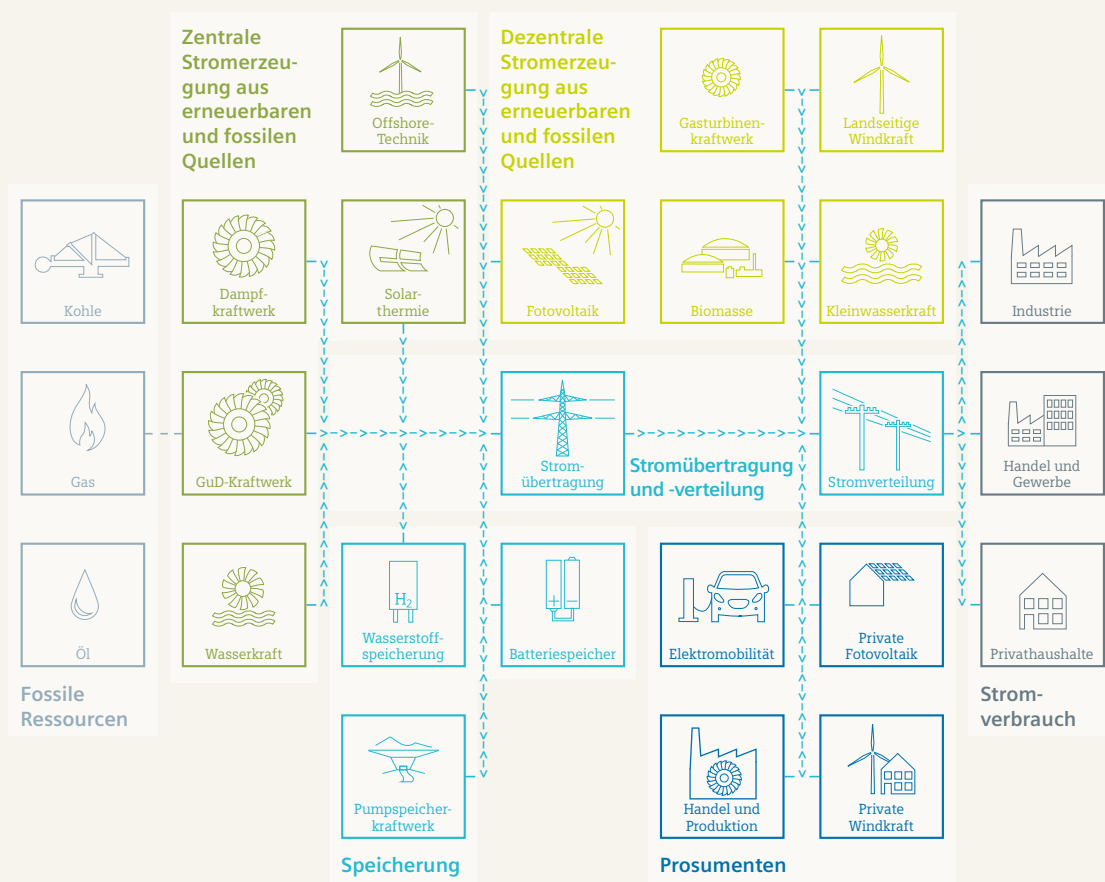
Zentrale Stromerzeugung aus erneuerbaren und fossilen Quellen

Offshore-Technik

Dezentrale Stromerzeugung aus erneuerbaren und fossilen Quellen

Gasturbinenkraftwerk

Landseitige Windkraft

Kohle

Dampfkraftwerk

Solarthermie

Fotovoltaik

Biomasse

Kleinwasserkraft

Industrie

Gas

GuD-Kraftwerk

Stromübertragung

Stromübertragung und -verteilung

Stromverteilung

Handel und Gewerbe

Öl

Wasserkraft

$H_2$

Wasserstoffspeicherung

Batteriespeicher

Elektromobilität

Private Fotovoltaik

Privathaushalte

Fossile Ressourcen

Strom-verbrauch

Pumpspeicherkraftwerk

Handel und Produktion

Private Windkraft

Speicherung

Prosumenten